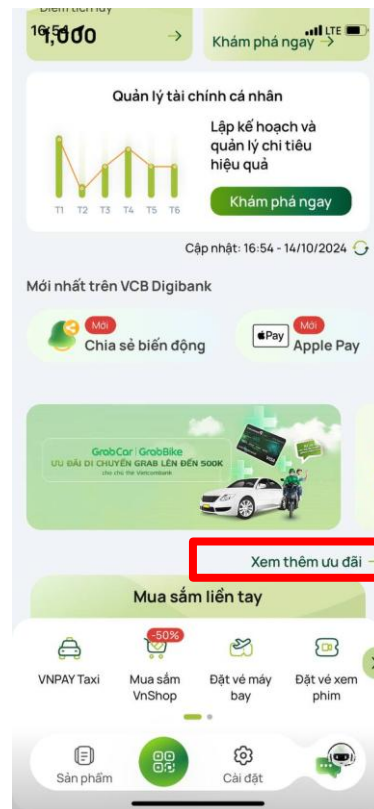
16:54 LTE

Điểm tích lũy
1,000 →

Khám phá ngay →

Quản lý tài chính cá nhân

T1 T2 T3 T4 T5 T6

Lập kế hoạch và quản lý chi tiêu hiệu quả

Khám phá ngay

Cập nhật: 16:54 - 14/10/2024

Mới nhất trên VCB Digibank

Mới
Chia sẻ biến động

Pay Mới
Apple Pay

GrabCar | GrabBike
ƯU ĐÃI DI CHUYỂN GRAB LÊN ĐẾN 500K
cho chủ thẻ Vietcombank

Xem thêm ưu đãi →

Mua sắm liền tay

VNPAY Taxi

-50%
Mua sắm VnShop

Đặt vé máy bay

Đặt vé xem phim

Sản phẩm

Cài đặt